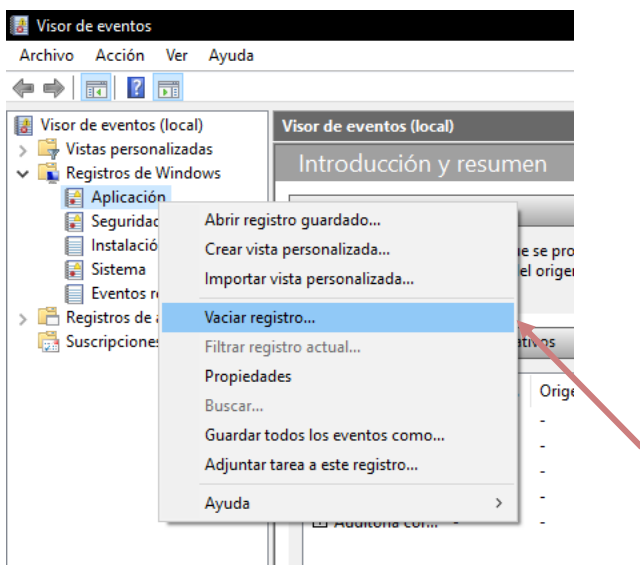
Visor de eventos

Archivo Acción Ver Ayuda

Visor de eventos (local)
Vistas personalizadas
Registros de Windows
Aplicación
Segurida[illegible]
Instalació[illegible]
Sistema
Eventos r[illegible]
Registros de a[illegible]
Suscripciones

Visor de eventos (local)
Introducción y resumen
e se pro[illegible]
el orige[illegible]
ativos
Orige
-
-
-
-
-
-
Auditoría co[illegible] -

Abrir registro guardado...
Crear vista personalizada...
Importar vista personalizada...
Vaciar registro...
Filtrar registro actual...
Propiedades
Buscar...
Guardar todos los eventos como...
Adjuntar tarea a este registro...
Ayuda